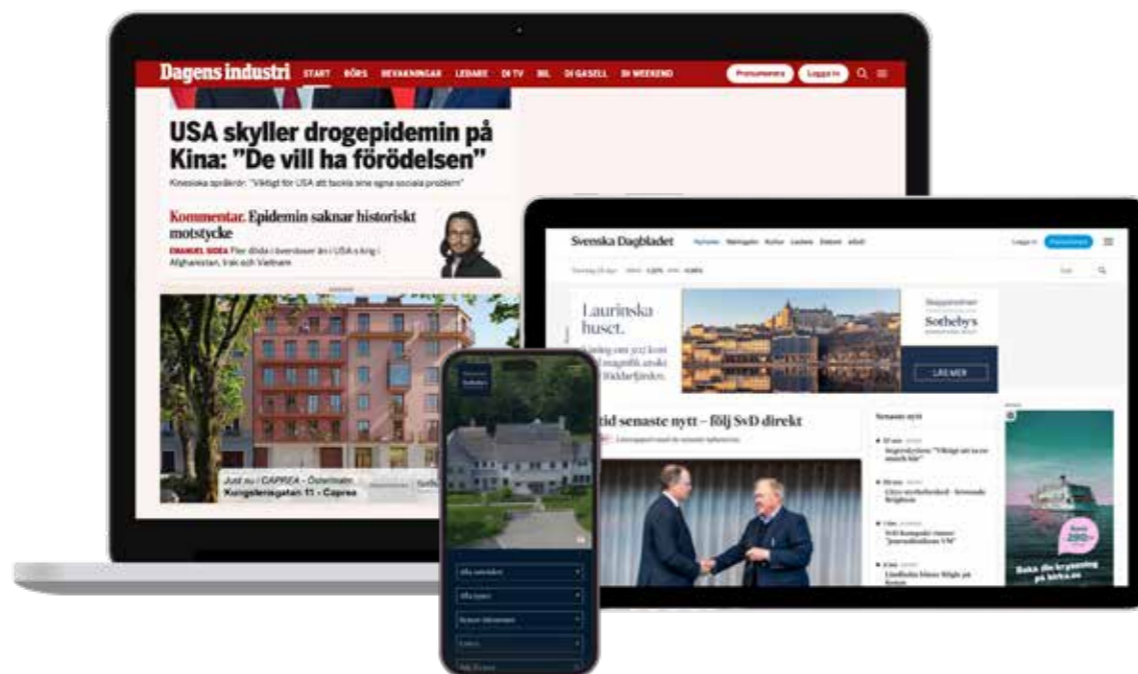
Dagens industri START BÖRS BEVAKNINGAR LEDARE DI TV BIL DI GASELL DI WEEKEND Prenumerera Logga in

USA skyller drogepidemin på Kina: "De vill ha förödelsen"

Kinesiska språkrör: "Viktigt för USA att tackla sina egna sociala problem"

Kommentar. Epidemin saknar historiskt motstycke

EMANUEL SIDEA Fler döda i överdoser än i USA:s krig i Afghanistan, Irak och Vietnam

Just nu i CAPREA – Östermalm
Kungsklerisgatan 11 - Caprea

Svenska Dagbladet

Logga in

Laurinska huset.

Sothebys

LÄS MER

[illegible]tid senaste nytt – följ SvD direkt

Senaste nytt

Resa 290:-

Boka din kryssning på birka.se